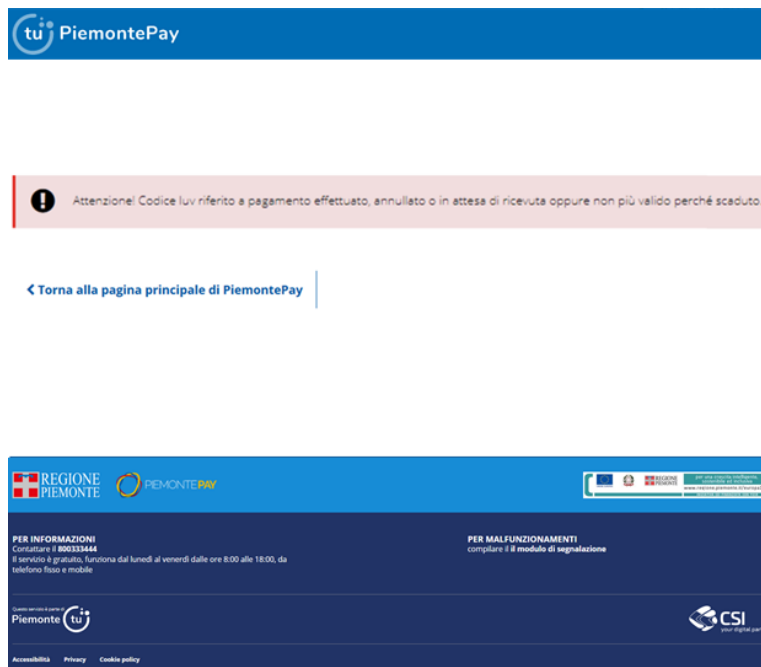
tu PiemontePay

Attenzione! Codice Iuv riferito a pagamento effettuato, annullato o in attesa di ricevuta oppure non più valido perché scaduto

< Torna alla pagina principale di PiemontePay

REGIONE PIEMONTE PIEMONTEPAY

REGIONE PIEMONTE per una crescita intelligente, sostenibile ed inclusiva www.regione.piemonte.it/europa2020 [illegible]

PER INFORMAZIONI
Contattare il 800333444
Il servizio è gratuito, funziona dal lunedì al venerdì dalle ore 8:00 alle 18:00, da telefono fisso e mobile

PER MALFUNZIONAMENTI
compilare il il modulo di segnalazione

Questo servizio è parte di
Piemonte tu

CSI
your digital par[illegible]

Accessibilità Privacy Cookie policy